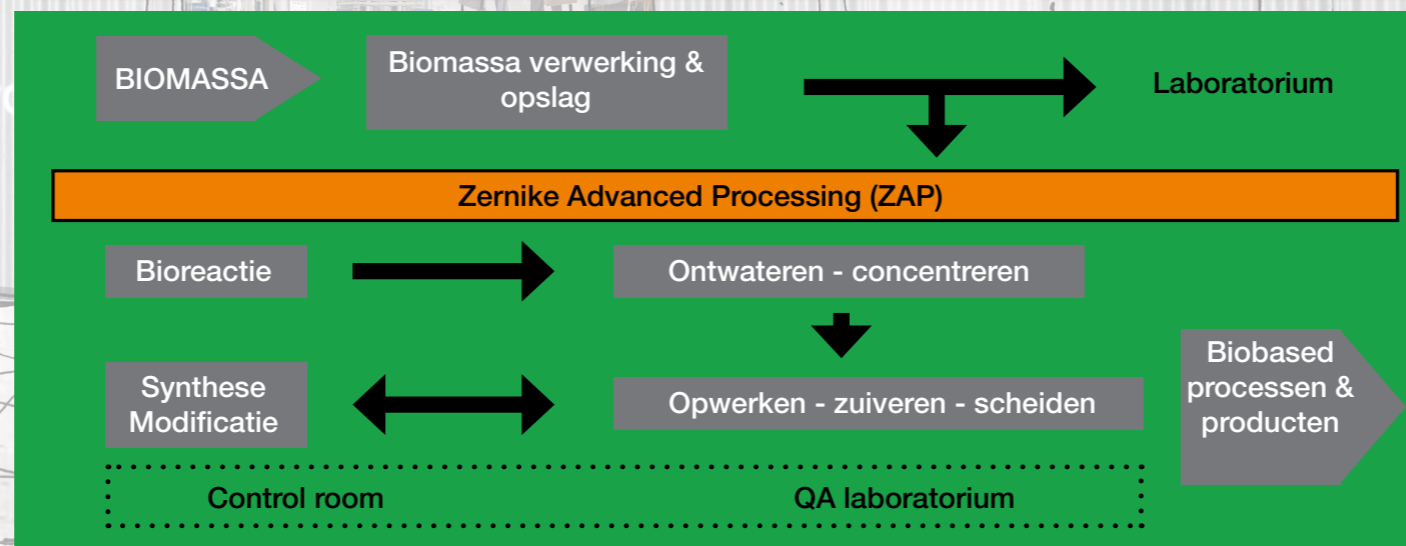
BIOMASSA

Biomassa verwerking & opslag

Laboratorium

Zernike Advanced Processing (ZAP)

Bioreactie

Ontwateren - concentreren

Synthese Modificatie

Opwerken - zuiveren - scheiden

Biobased processen & producten

Control room

QA laboratorium